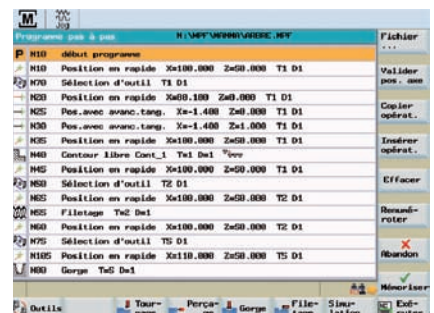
M Jog

Programme pas à pas N:\MPF\WNNNN\ARBRE.MPF

Fichier ...

| | | |
|---|---|---|
| P | N10 | début programme |
| | N10 | Position en rapide X=100.000 Z=50.000 T1 D1 |
| | N70 | Sélection d'outil T1 D1 |
| | N20 | Position en rapide X=80.100 Z=0.000 T1 D1 |
| | N25 | Pos.avec avanc.tang. X=-1.400 Z=0.000 T1 D1 |
| | N30 | Pos.avec avanc.tang. X=-1.400 Z=1.000 T1 D1 |
| | N35 | Position en rapide X=100.000 Z=50.000 T1 D1 |
| | N40 | Contour libre Cont_1 T=1 D=1 |
| | N45 | Position en rapide X=100.000 Z=50.000 T1 D1 |
| | N50 | Sélection d'outil T2 D1 |
| | N65 | Position en rapide X=100.000 Z=50.000 T2 D1 |
| | N55 | Filetage T=2 D=1 |
| | N60 | Position en rapide X=100.000 Z=50.000 T2 D1 |
| | N75 | Sélection d'outil T5 D1 |
| | N105 | Position en rapide X=110.000 Z=50.000 T5 D1 |
| | N80 | Gorge T=5 D=1 |

Valider pos. aee

Copier opérat.

Insérer opérat.

Effacer

Renuméroter

Abandon

Mémoriser

Outils

Tournage

Perçage

Gorge

Filetage

Simulation

Exécuter